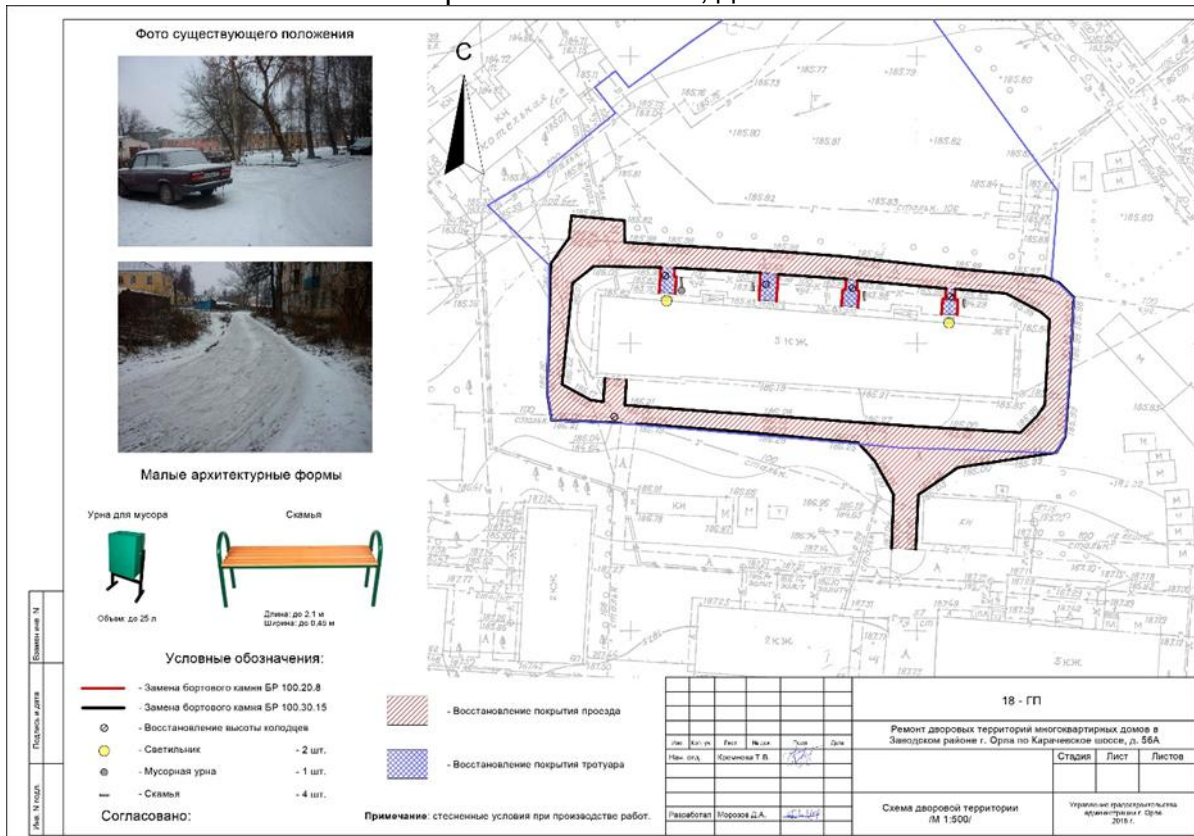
Фото существующего положения

Малые архитектурные формы

Урна для мусора

Объем: до 25 л

Скамья

Длина: до 2.1 м
Ширина: до 0.45 м

Условные обозначения:

- Замена бортового камня БР 100.20.8
- Замена бортового камня БР 100.30.15
- Восстановление высоты колодцев
- Светильник - 2 шт.
- Мусорная урна - 1 шт.
- Скамья - 4 шт.

- Восстановление покрытия проезда

- Восстановление покрытия тротуара

Согласовано:

Примечание: стесненные условия при производстве работ.

С

3 КЖ

КН

3 КЖ

Взамен инв. N

Подпись и дата

Инв. N подл.

18 - ГП

Ремонт дворовых территорий многоквартирных домов в Заводском районе г. Орла по Карачевское шоссе, д. 56А

| Изм. | Кол.уч | Лист | №док | Подп. | Дата |
|---|---|---|---|---|---|
| Нач. отд. | Кроенкова Т.В. | | | | |
| Разработал | Морозов Д.А. | | | | |

| Стадия | Лист | Листов |
|---|---|---|

Схема дворовой территории /М 1:500/

Управление градостроительства администрации г. Орла 2018 г.